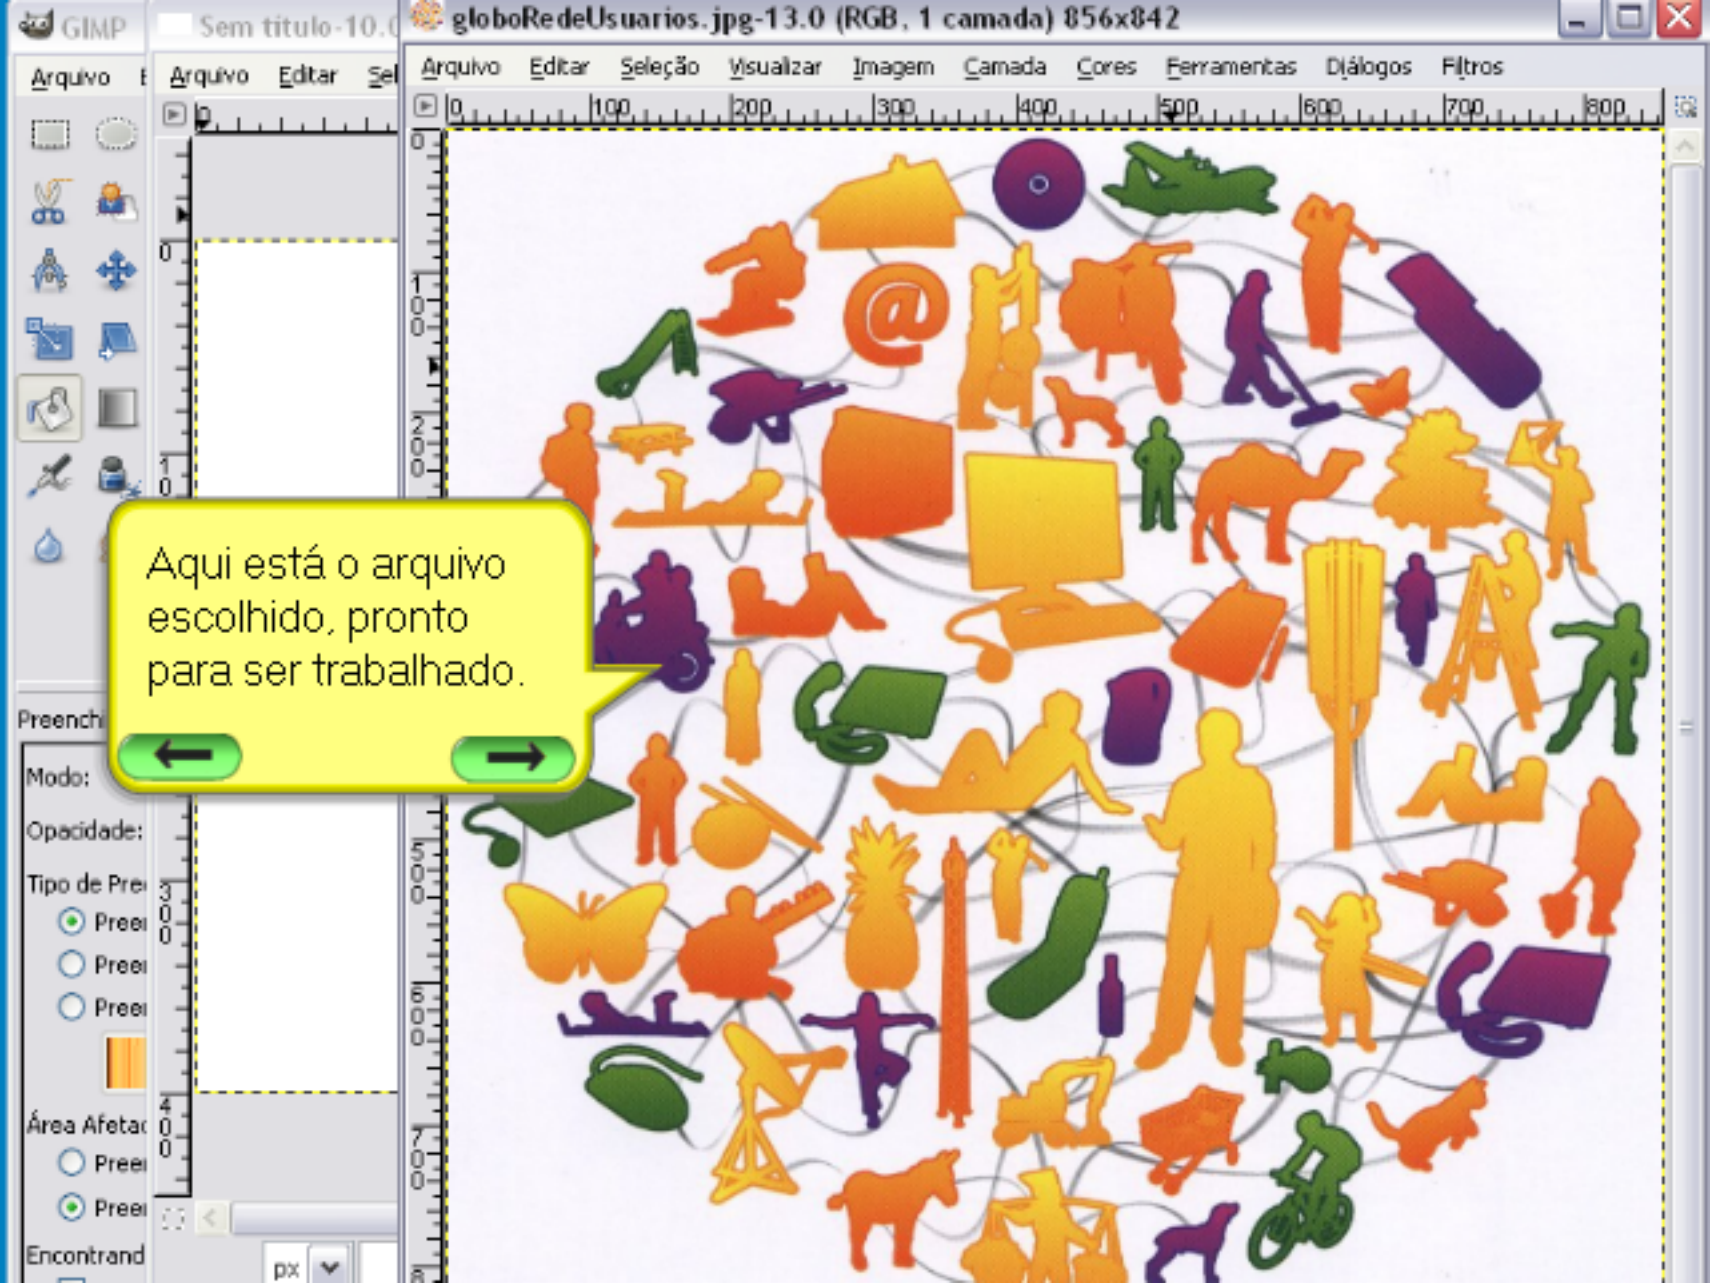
GIMP

Sem título-10.0

globoRedeUsuarios.jpg-13.0 (RGB, 1 camada) 856x842

Arquivo

Arquivo Editar Sel

Arquivo Editar Seleção Visualizar Imagem Camada Cores Ferramentas Diálogos Filtros

0 100 200 300 400 500 600 700 800

Aqui está o arquivo escolhido, pronto para ser trabalhado.

Preench

Modo:

Opacidade:

Tipo de Pre

Pree

Pree

Pree

Área Afeta

Pree

Pree

Encontrand

px